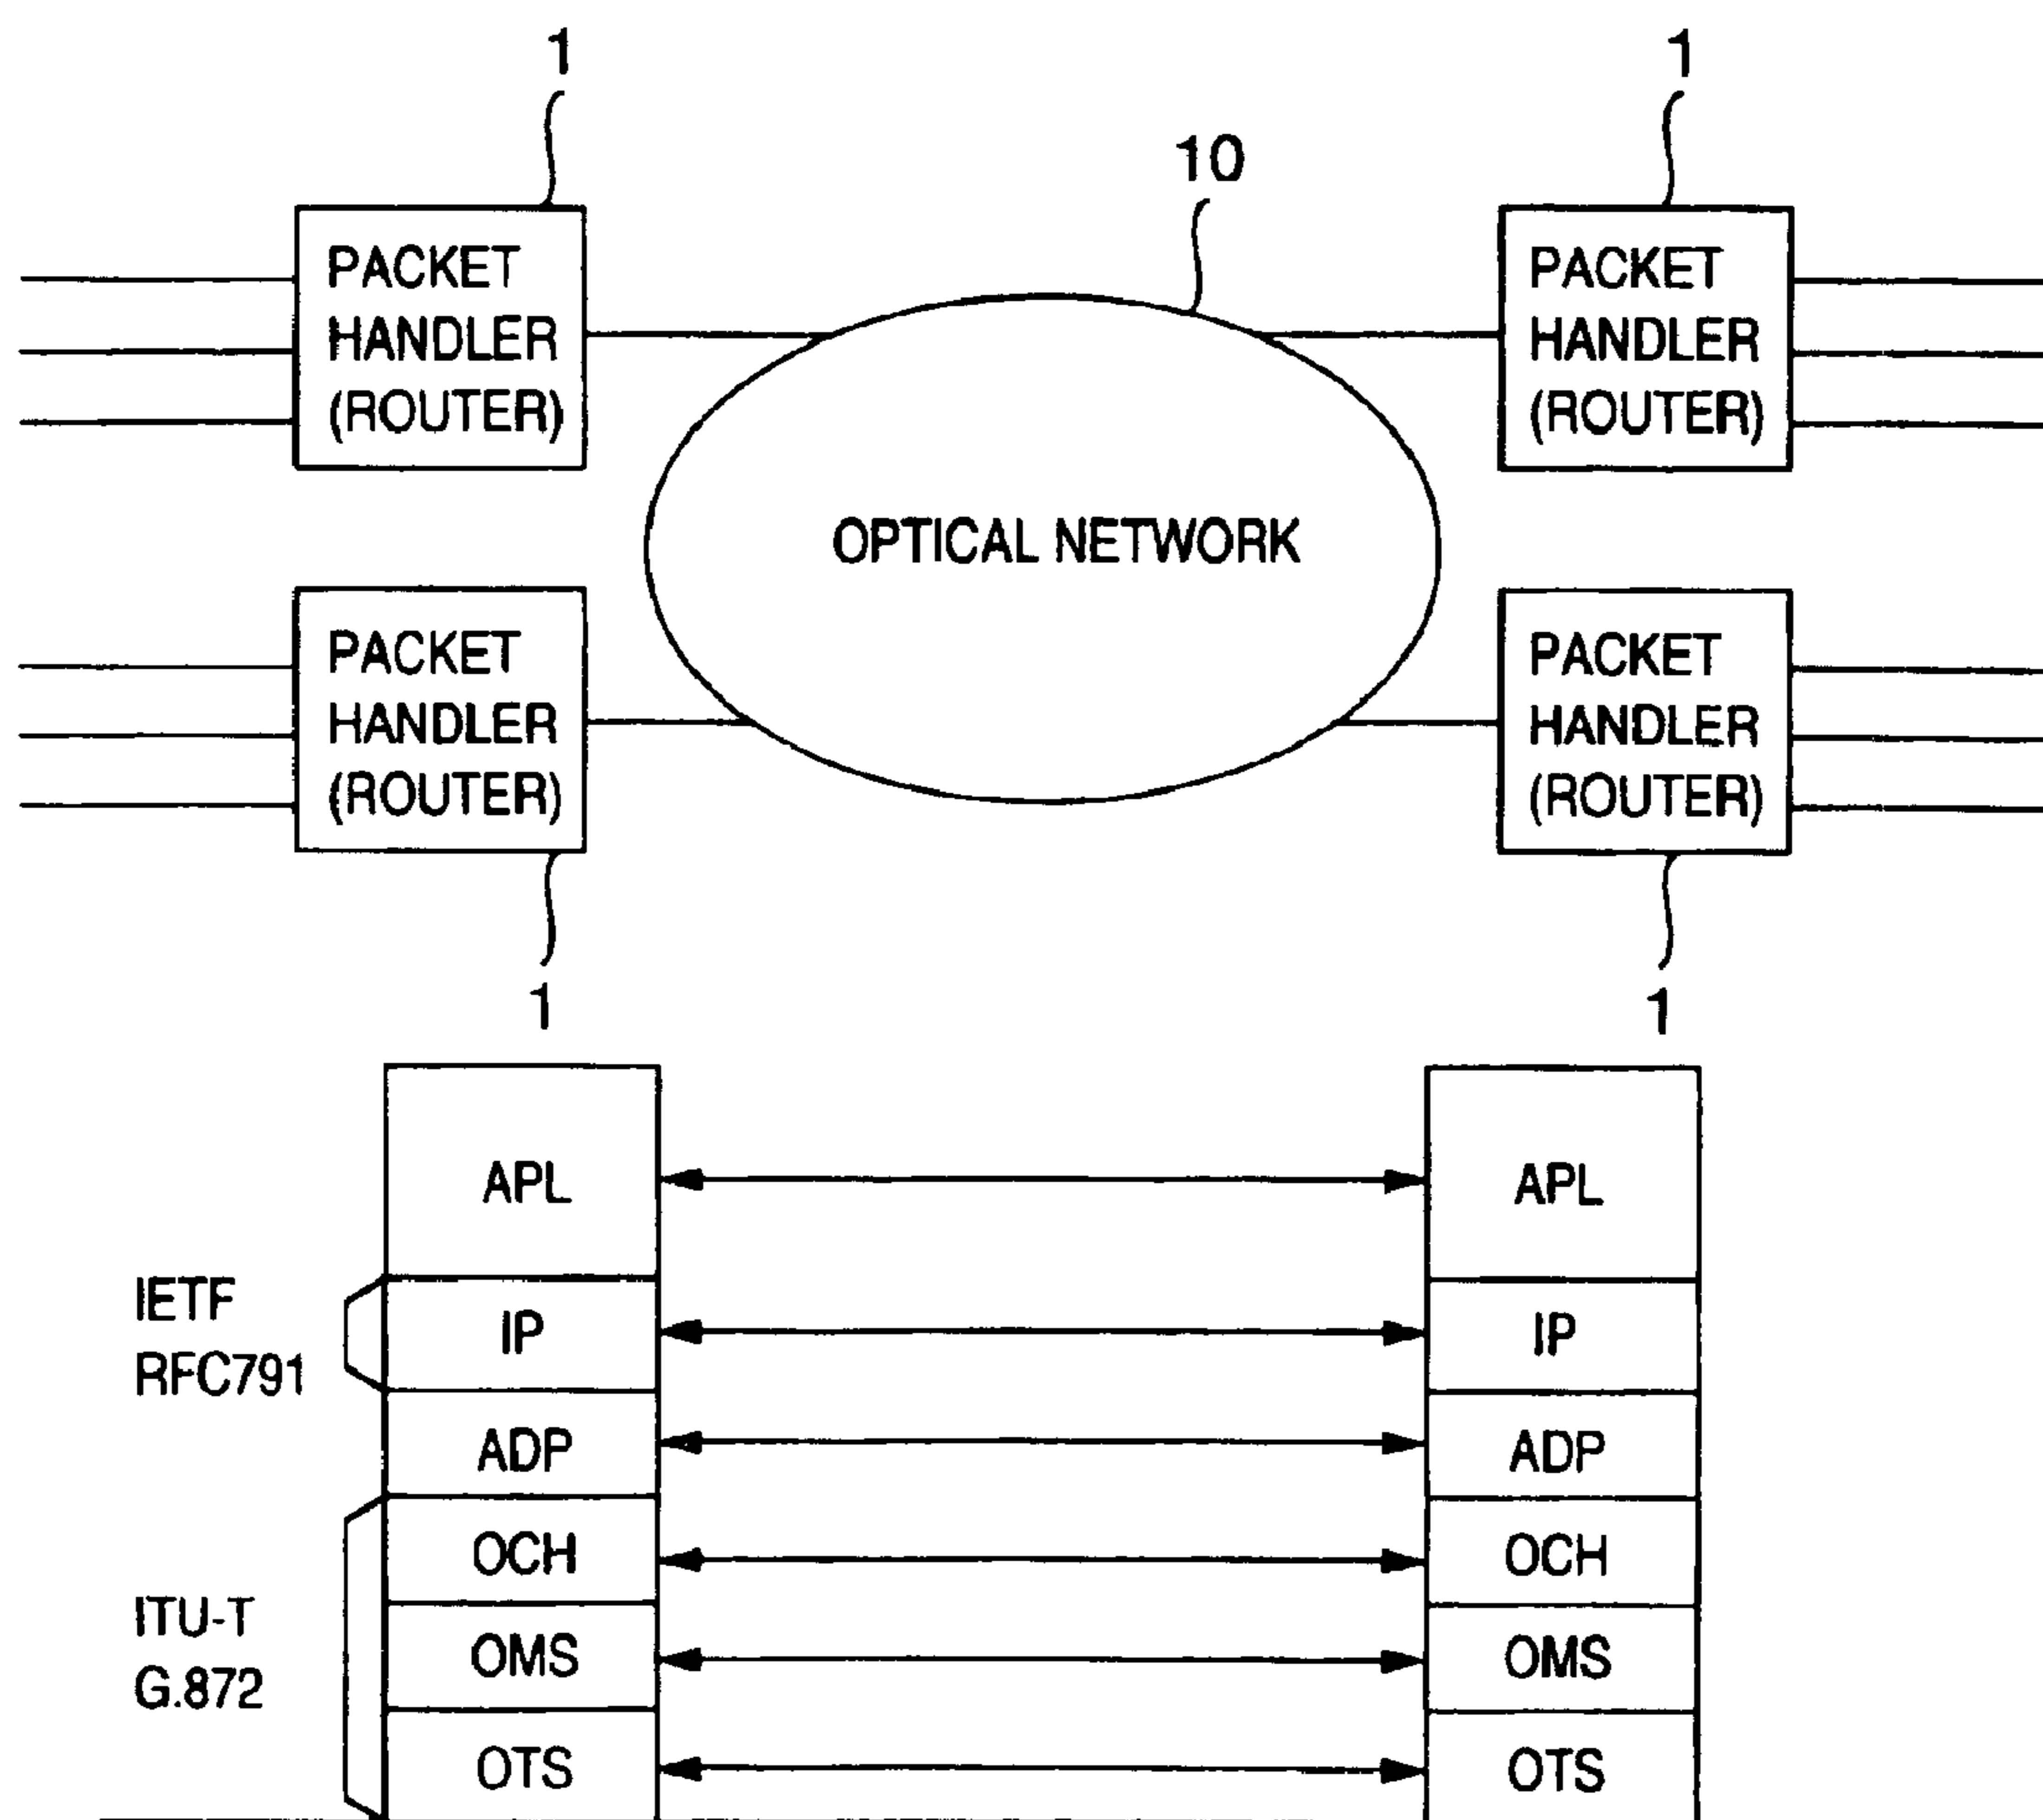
1

1

10

PACKET HANDLER (ROUTER)

PACKET HANDLER (ROUTER)

OPTICAL NETWORK

PACKET HANDLER (ROUTER)

PACKET HANDLER (ROUTER)

1

1

APL

APL

IETF RFC791

IP

IP

ADP

ADP

OCH

OCH

ITU-T G.872

OMS

OMS

OTS

OTS